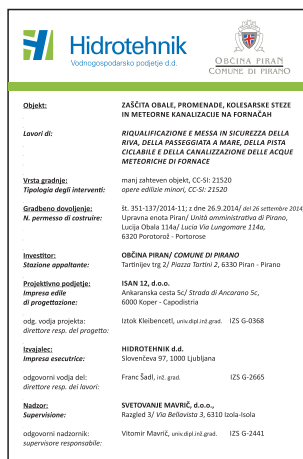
Hidrotehnik
Vodnogospodarsko podjetje d.d.

OBČINA PIRAN
COMUNE DI PIRANO

| | |
|---|---|
| Objekt: | ZAŠČITA OBALE, PROMENADE, KOLESARSKE STEZE IN METEORNE KANALIZACIJE NA FORNAČAH |
| Lavori di: | RIQUALIFICAZIONE E MESSA IN SICUREZZA DELLA RIVA, DELLA PASSEGGIATA A MARE, DELLA PISTA CICLABILE E DELLA CANALIZZAZIONE DELLE ACQUE METEORICHE DI FORNACE |
| Vrsta gradnje: Tipologia degli interventi: | manj zahteven objekt, CC-SI: 21520 opere edilizie minori, CC-SI: 21520 |
| Gradbeno dovoljenje: N. permesso di costruire: | št. 351-137/2014-11; z dne 26.9.2014/ del 26 settembre 2014 Upravna enota Piran/ Unità amministrativa di Pirano, Lucija Obala 114a/ Lucia Via Lungomare 114a, 6320 Portorož - Portorose |
| Investitor: Stazione appaltante: | OBČINA PIRAN/ COMUNE DI PIRANO Tartinijev trg 2/ Piazza Tartini 2, 6330 Piran - Pirano |
| Projektivno podjetje: Impresa edile di progettazione: | ISAN 12, d.o.o. Ankaranska cesta 5c/ Strada di Ancarano 5c, 6000 Koper - Capodistria |
| odg. vodja projekta: direttore resp. del progetto: | Iztok Kleibencetl, univ.dipl.inž.grad. IZS G-0368 |
| Izvajalec: Impresa esecutrice: | HIDROTEHNIK d.d. Slovenčeva 97, 1000 Ljubljana |
| odgovorni vodja del: direttore resp. dei lavori: | Franc Šadl, inž.grad. IZS G-2665 |
| Nadzor: Supervisione: | SVETOVANJE MAVRIČ, d.o.o., Razgled 3/ Via Bellavista 3, 6310 Izola-Isola |
| odgovorni nadzornik: supervisore responsabile: | Vitomir Mavrič, univ.dipl.inž.grad. IZS G-2441 |